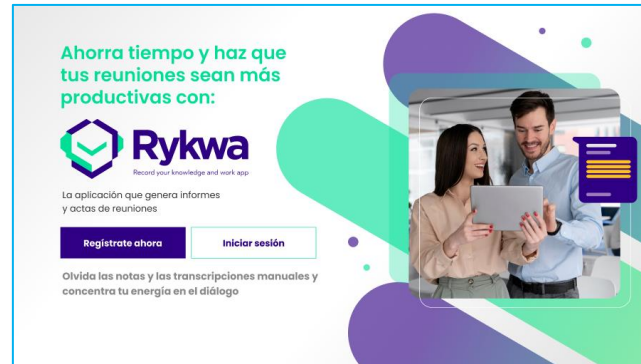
Ahorra tiempo y haz que tus reuniones sean más productivas con:

Rykwa
Record your knowledge and work app

La aplicación que genera informes y actas de reuniones

Regístrate ahora

Iniciar sesión

Olvida las notas y las transcripciones manuales y concentra tu energía en el diálogo